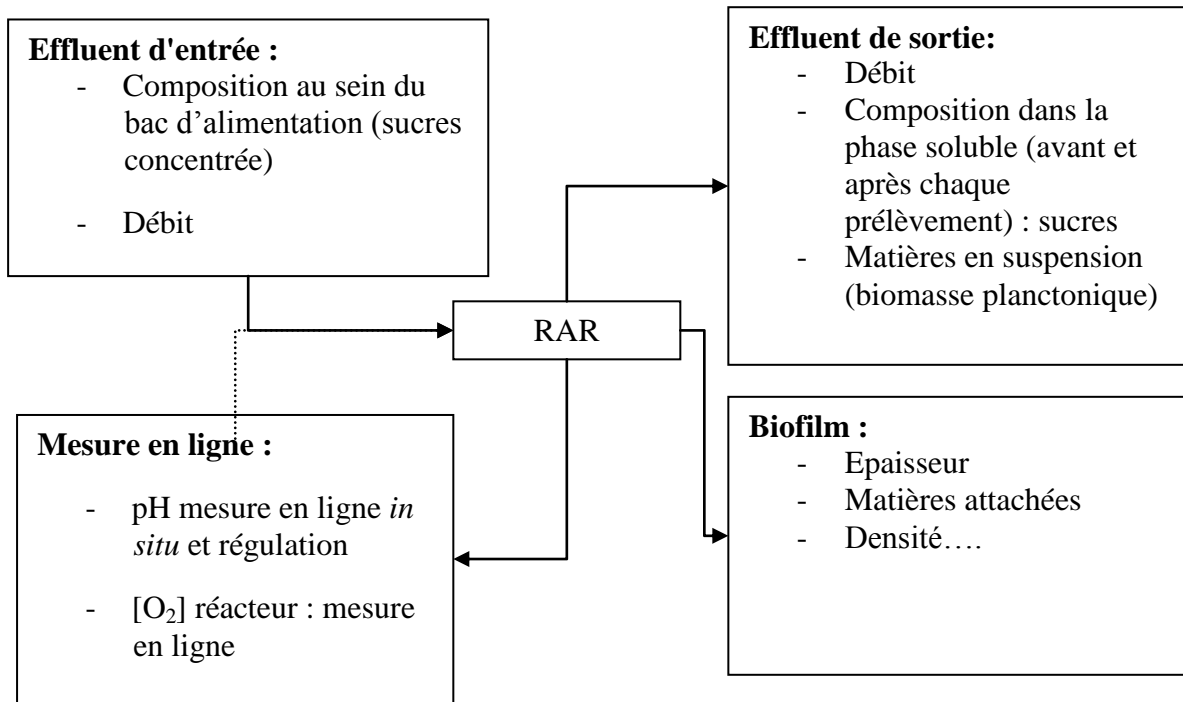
**Effluent d'entrée :**
- Composition au sein du bac d'alimentation (sucres concentrée)
- Débit

**Effluent de sortie:**
- Débit
- Composition dans la phase soluble (avant et après chaque prélèvement) : sucres
- Matières en suspension (biomasse planctonique)

RAR

**Mesure en ligne :**
- pH mesure en ligne *in situ* et régulation
- [$O_2$] réacteur : mesure en ligne

**Biofilm :**
- Epaisseur
- Matières attachées
- Densité….